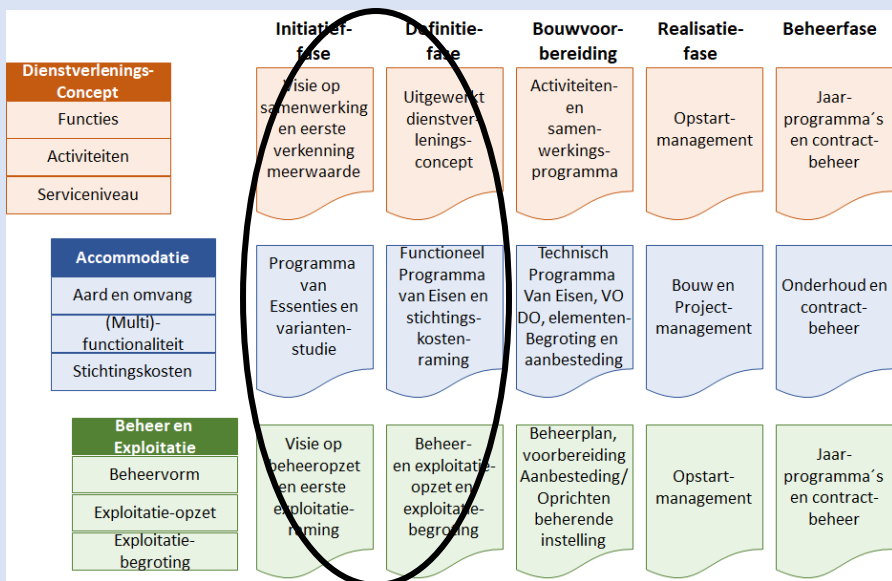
| | Initiatief-fase | Definitie-fase | Bouwvoor-bereiding | Realisatie-fase | Beheerfase |
|---|---|---|---|---|---|
| Dienstverlenings-Concept: Functies, Activiteiten, Serviceniveau | Visie op samenwerking en eerste verkenning meerwaarde | Uitgewerkt dienstverlenings-concept | Activiteiten-en samen-werkings-programma | Opstart-management | Jaar-programma´s en contract-beheer |
| Accommodatie: Aard en omvang, (Multi)-functionaliteit, Stichtingskosten | Programma van Essenties en varianten-studie | Functioneel Programma van Eisen en stichtings-kosten-raming | Technisch Programma Van Eisen, VO DO, elementen-Begroting en aanbesteding | Bouw en Project-management | Onderhoud en contract-beheer |
| Beheer en Exploitatie: Beheervorm, Exploitatie-opzet, Exploitatie-begroting | Visie op beheeropzet en eerste exploitatie-raming | Beheer-en exploitatie-opzet en exploitatie-begroting | Beheerplan, voorbereiding Aanbesteding/ Oprichten beherende instelling | Opstart-management | Jaar-programma´s en contract-beheer |